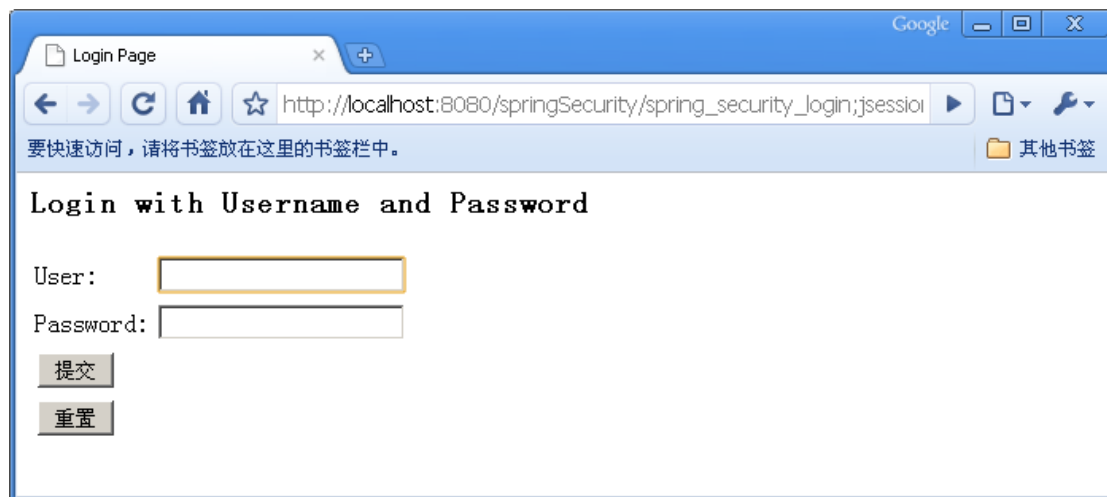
Google

Login Page ×

http://localhost:8080/springSecurity/spring_security_login;jsessio

要快速访问，请将书签放在这里的书签栏中。

其他书签

Login with Username and Password

User:

Password:

提交

重置